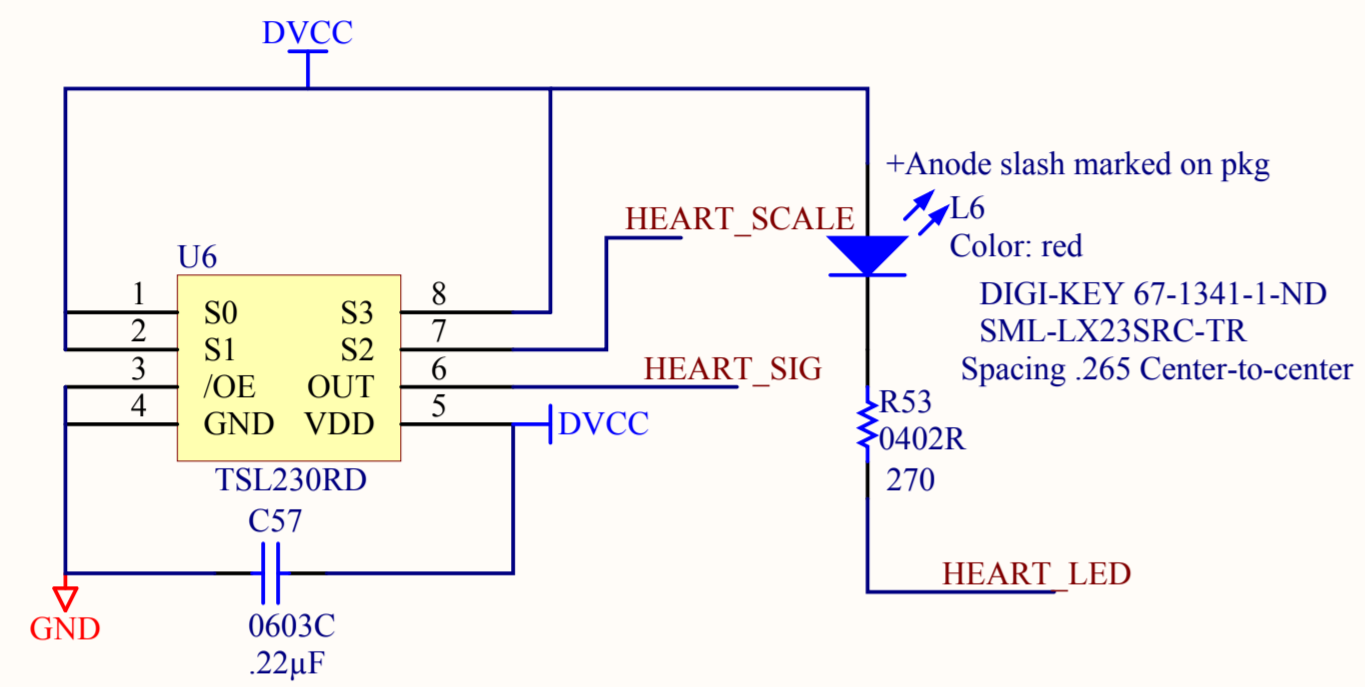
DVCC

+Anode slash marked on pkg

L6
Color: red

HEART_SCALE

DIGI-KEY 67-1341-1-ND
SML-LX23SRC-TR
Spacing .265 Center-to-center

U6

1 S0
2 S1
3 /OE
4 GND

S3 8
S2 7
OUT 6
VDD 5

HEART_SIG

DVCC

TSL230RD

R53
0402R
270

C57

GND

0603C
.22µF

HEART_LED